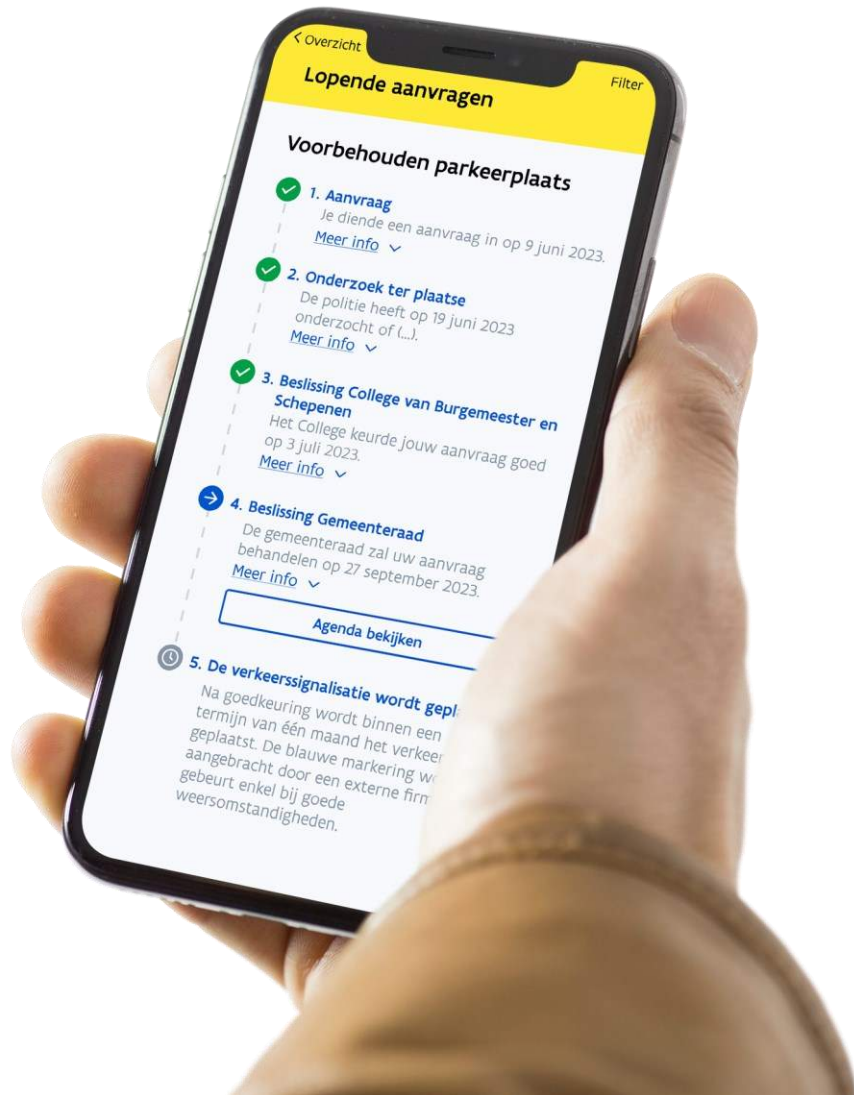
< Overzicht

Lopende aanvragen

Filter

Voorbehouden parkeerplaats

1. Aanvraag
Je diende een aanvraag in op 9 juni 2023.
Meer info

2. Onderzoek ter plaatse
De politie heeft op 19 juni 2023 onderzocht of (...).
Meer info

3. Beslissing College van Burgemeester en Schepenen
Het College keurde jouw aanvraag goed op 3 juli 2023.
Meer info

4. Beslissing Gemeenteraad
De gemeenteraad zal uw aanvraag behandelen op 27 september 2023.
Meer info

Agenda bekijken

5. De verkeerssignalisatie wordt gepl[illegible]
Na goedkeuring wordt binnen een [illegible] termijn van één maand het verkee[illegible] geplaatst. De blauwe markering w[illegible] aangebracht door een externe firm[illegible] gebeurt enkel bij goede weersomstandigheden.